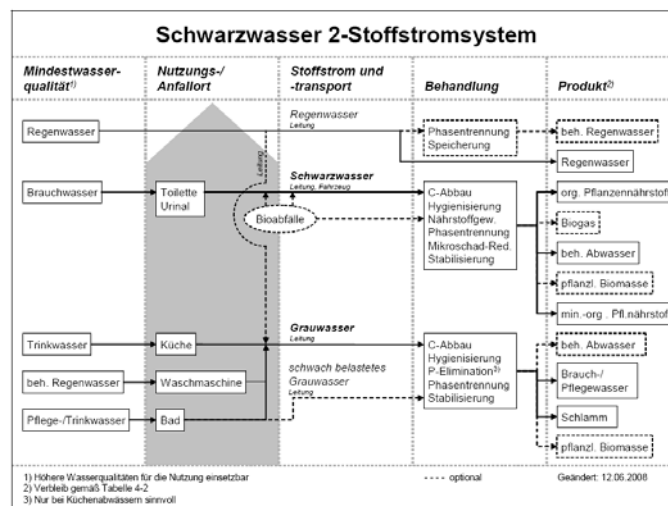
Schwarzwasser 2-Stoffstromsystem

Mindestwasserqualität$^{1)}$

Nutzungs-/ Anfallort

Stoffstrom und -transport

Behandlung

Produkt$^{2)}$

Regenwasser

Regenwasser
Leitung

Phasentrennung
Speicherung

beh. Regenwasser

Regenwasser

Leitung

Brauchwasser

Toilette
Urinal

Schwarzwasser
Leitung, Fahrzeug

C-Abbau
Hygienisierung
Nährstoffgew.
Phasentrennung
Mikroschad-Red.
Stabilisierung

org. Pflanzennährstof

Bioabfälle

Biogas

beh. Abwasser

pflanzl. Biomasse

min.-org . Pfl.nährstof

Trinkwasser

Küche

Grauwasser
Leitung

beh. Regenwasser

Waschmaschine

schwach belastetes Grauwasser
Leitung

C-Abbau
Hygienisierung
P-Elimination$^{3)}$
Phasentrennung
Stabilisierung

beh. Abwasser

Brauch-/ Pflegewasser

Pflege-/Trinkwasser

Bad

Schlamm

pflanzl. Biomasse

1) Höhere Wasserqualitäten für die Nutzung einsetzbar
2) Verbleib gemäß Tabelle 4-2
3) Nur bei Küchenabwässern sinnvoll

---- optional

Geändert: 12.06.2008